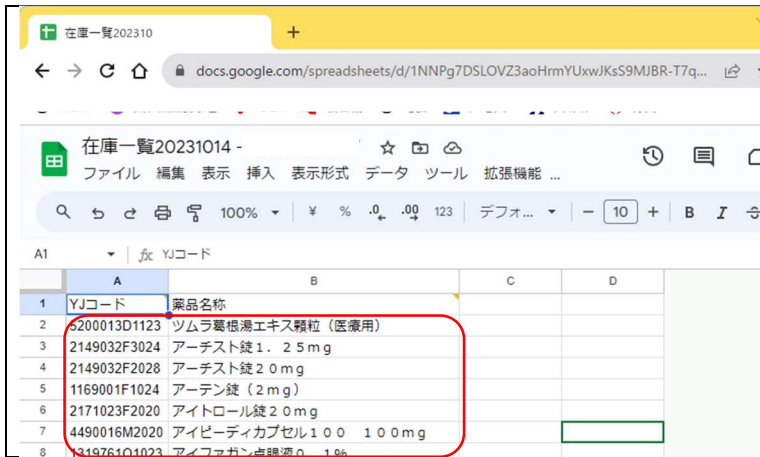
在庫一覧202310 ×
+
docs.google.com/spreadsheets/d/1NNPg7DSLOVZ3aoHrmYUxwJKsS9MJBR-T7q...

在庫一覧20231014 -
ファイル 編集 表示 挿入 表示形式 データ ツール 拡張機能 ...
100% ¥ % .0 .00 123 デフォ... 10 B I

A1 fx YJコード

| | A | B | C | D |
|---|---|---|---|---|
| 1 | YJコード | 薬品名称 | | |
| 2 | 5200013D1123 | ツムラ葛根湯エキス顆粒（医療用） | | |
| 3 | 2149032F3024 | アーチスト錠１．２５ｍｇ | | |
| 4 | 2149032F2028 | アーチスト錠２０ｍｇ | | |
| 5 | 1169001F1024 | アーテン錠（２ｍｇ） | | |
| 6 | 2171023F2020 | アイトロール錠２０ｍｇ | | |
| 7 | 4490016M2020 | アイピーディカプセル１００　１００ｍｇ | | |
| 8 | 1319761Q1023 | アイファガン点眼液０．１% | | |